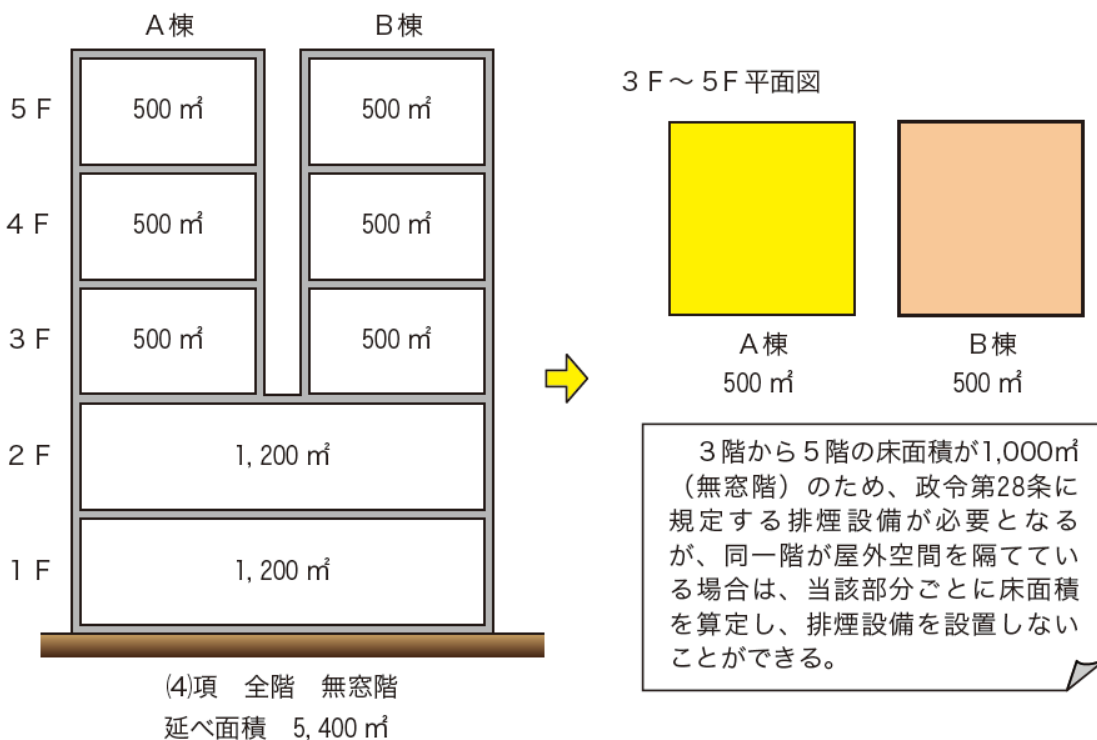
A棟　B棟

5F　500㎡　500㎡

4F　500㎡　500㎡

3F　500㎡　500㎡

2F　1, 200㎡

1F　1, 200㎡

⑷項　全階　無窓階

延べ面積　5, 400㎡

3F～5F平面図

A棟
500㎡

B棟
500㎡

3階から5階の床面積が1,000㎡（無窓階）のため、政令第28条に規定する排煙設備が必要となるが、同一階が屋外空間を隔てている場合は、当該部分ごとに床面積を算定し、排煙設備を設置しないことができる。